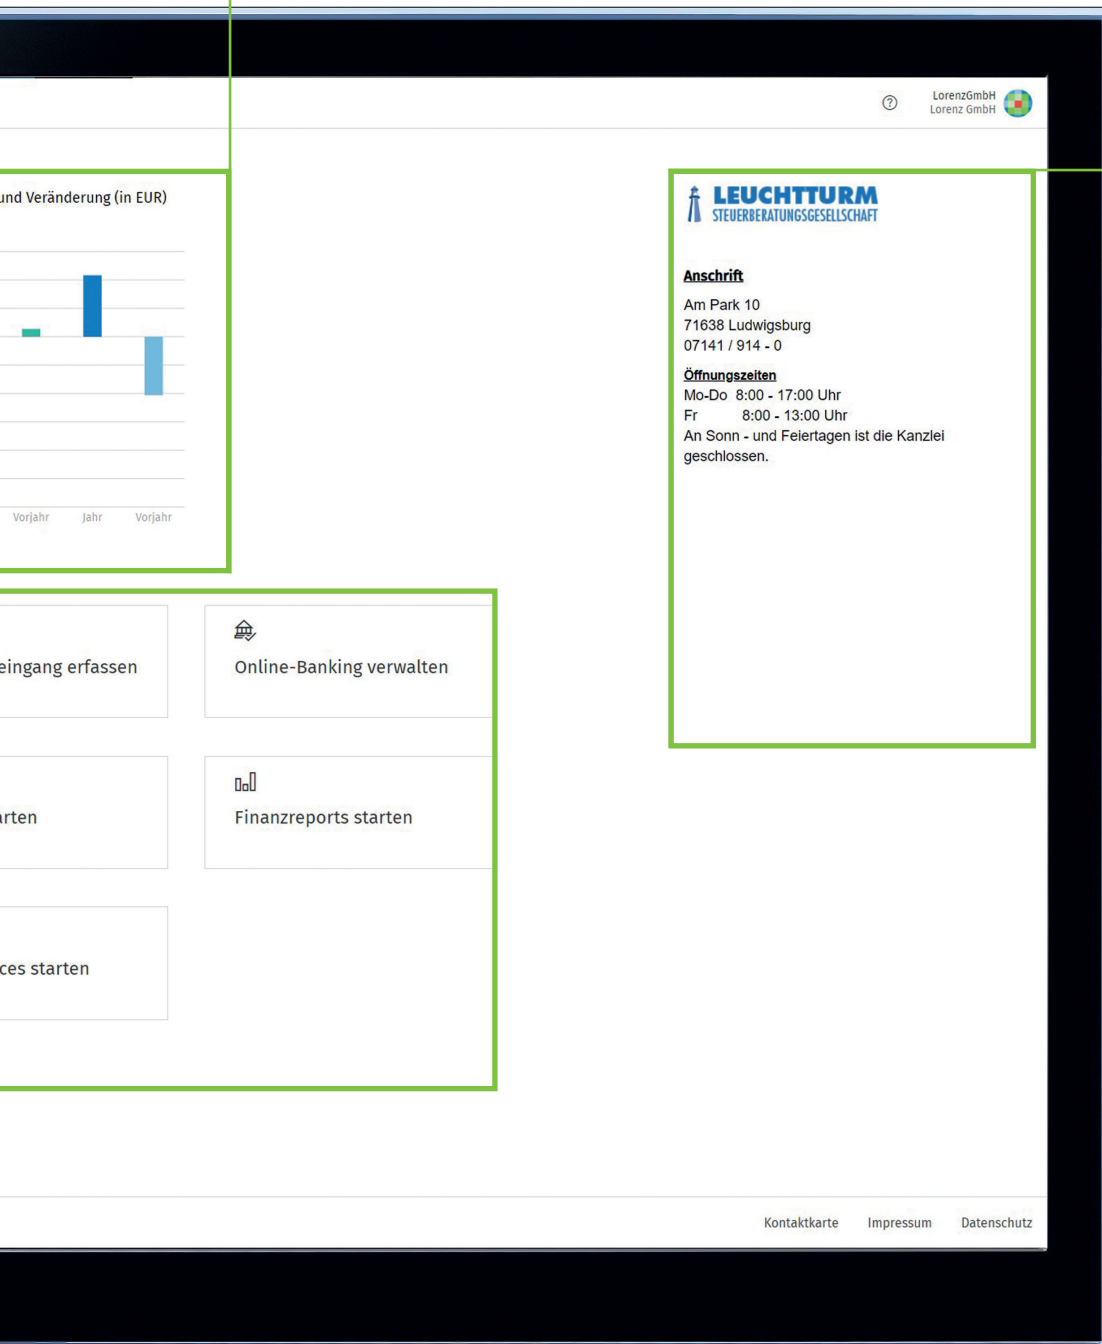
LorenzGmbH
Lorenz GmbH

und Veränderung (in EUR)

Vorjahr Jahr Vorjahr

LEUCHTTURM
STEUERBERATUNGSGESELLSCHAFT

Anschrift
Am Park 10
71638 Ludwigsburg
07141 / 914 - 0

Öffnungszeiten
Mo-Do 8:00 - 17:00 Uhr
Fr 8:00 - 13:00 Uhr
An Sonn - und Feiertagen ist die Kanzlei geschlossen.

eingang erfassen

Online-Banking verwalten

rten

Finanzreports starten

ces starten

Kontaktkarte Impressum Datenschutz